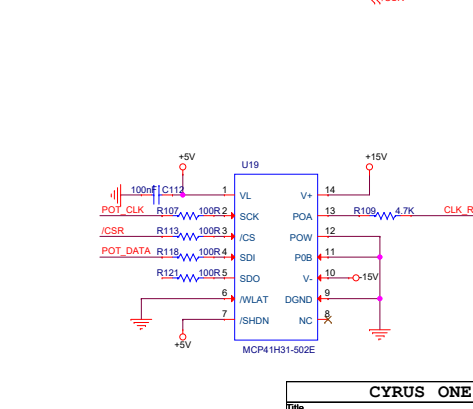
+5V

U19

+15V

100nF C112

1 VL

V+ 14

POT_CLK

R107 100R 2 SCK

POA 13

R109 4.7K

CLK_R

/CSR

R113 100R 3 /CS

POW 12

POT_DATA

R118 100R 4 SDI

P0B 11

R121 100R 5 SDO

V- 10

-15V

6 /WLAT

DGND 9

7 /SHDN

NC 8

+5V

MCP41H31-502E

CYRUS ONE

Title